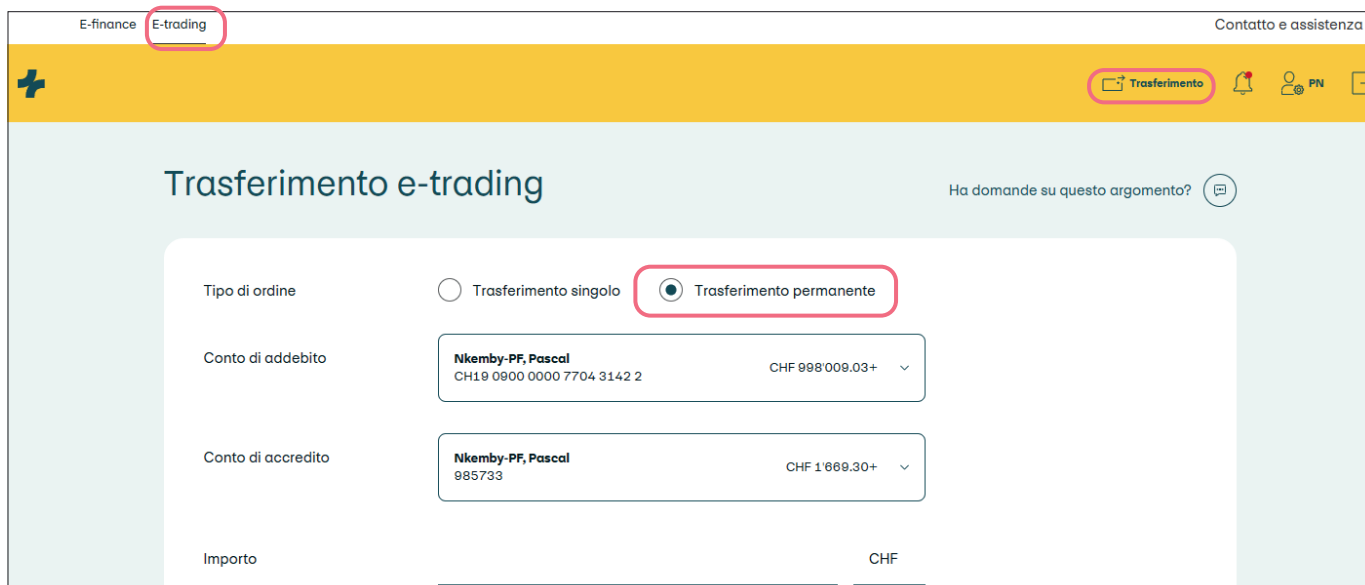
E-finance E-trading

Contatto e assistenza

Trasferimento

PN

Trasferimento e-trading

Ha domande su questo argomento?

Tipo di ordine

Trasferimento singolo

Trasferimento permanente

Conto di addebito

Nkemby-PF, Pascal
CH19 0900 0000 7704 3142 2

CHF 998'009.03+

Conto di accredito

Nkemby-PF, Pascal
985733

CHF 1'669.30+

Importo

CHF